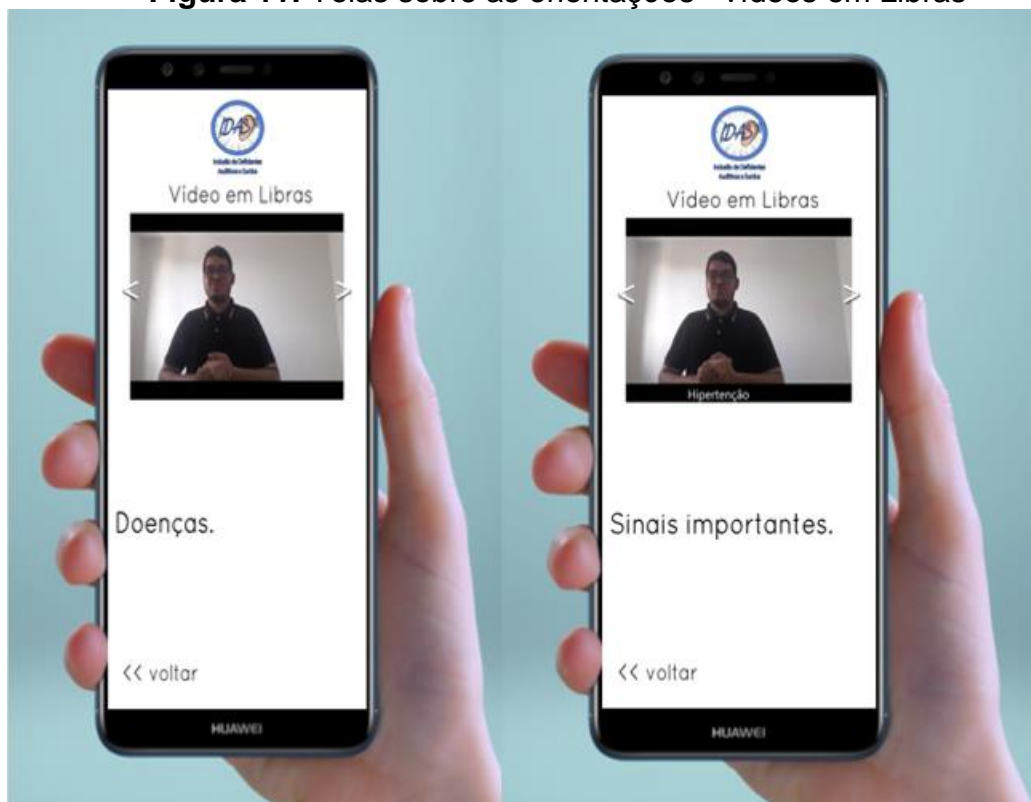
Figura 17. Telas sobre as orientações - Vídeos em Libras

IDAS
Inclusão de Deficientes Auditivos e Surdos

Vídeo em Libras

<
>

Doenças.

<< voltar

HUAWEI

IDAS
Inclusão de Deficientes Auditivos e Surdos

Vídeo em Libras

<
>

Hipertenção

Sinais importantes.

<< voltar

HUAWEI